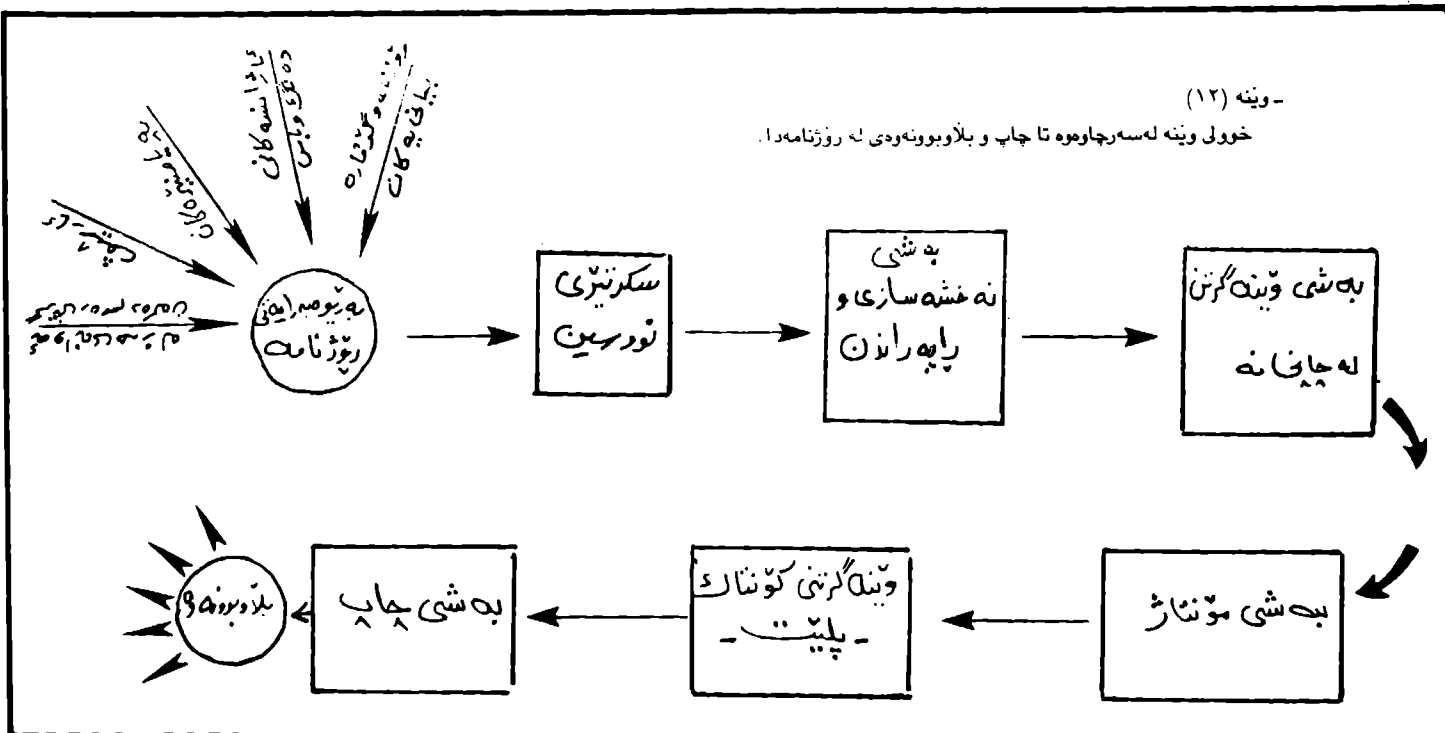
- وێنە (١٢)
خولی وێنە لەسەرچاوەوە تا چاپ و بڵاوبوونەوەی لە رۆژنامەدا.

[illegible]

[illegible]

بە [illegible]

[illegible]

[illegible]

بەڕێوەبەرایەتی رۆژنامە

سکرتێری نووسین

بەشی نەخشەسازی و رایەڕاندن

بەشی وێنەگرتن لەچاپخانە

بەشی مۆنتاژ

وێنەگرتنی کۆنتاک - پلێیت -

بەشی چاپ

بڵاوبوونەوە